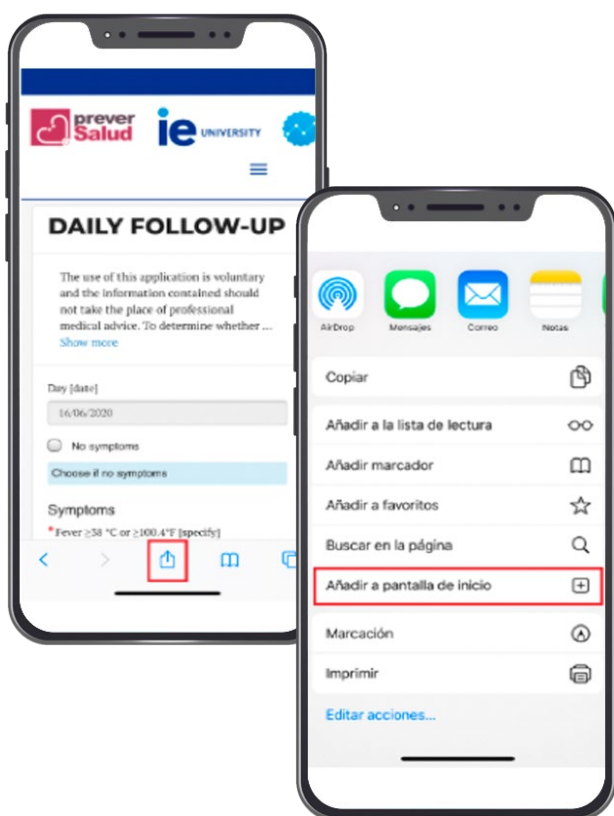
prever Salud

ie UNIVERSITY

DAILY FOLLOW-UP

The use of this application is voluntary and the information contained should not take the place of professional medical advice. To determine whether ...
Show more

Day [date]

16/06/2020

No symptoms

Choose if no symptoms

Symptoms

*Fever ≥38 °C or ≥100.4°F [specify]

AirDrop
Mensajes
Correo
Notas

Copiar

Añadir a la lista de lectura

Añadir marcador

Añadir a favoritos

Buscar en la página

Añadir a pantalla de inicio

Marcación

Imprimir

Editar acciones...